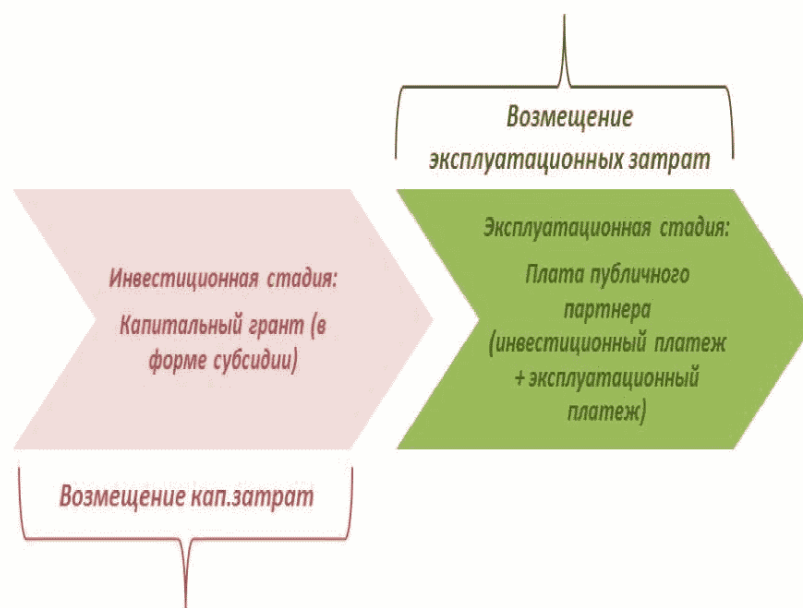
Возмещение эксплуатационных затрат

Инвестиционная стадия:

Капитальный грант (в форме субсидии)

Эксплуатационная стадия:

Плата публичного партнера (инвестиционный платеж + эксплуатационный платеж)

Возмещение кап.затрат